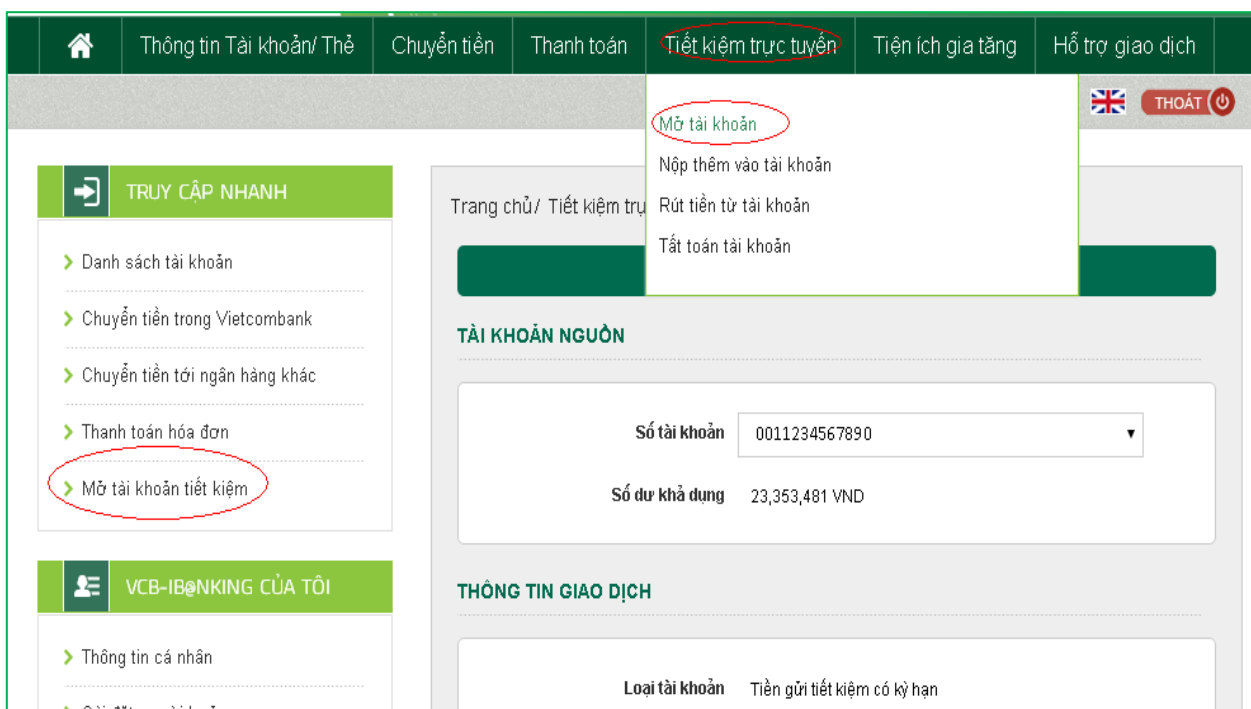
Thông tin Tài khoản/ Thẻ
Chuyển tiền
Thanh toán
Tiết kiệm trực tuyến
Tiện ích gia tăng
Hỗ trợ giao dịch

Mở tài khoản
Nộp thêm vào tài khoản
Rút tiền từ tài khoản
Tất toán tài khoản

THOÁT

TRUY CẬP NHANH

Danh sách tài khoản
Chuyển tiền trong Vietcombank
Chuyển tiền tới ngân hàng khác
Thanh toán hóa đơn
Mở tài khoản tiết kiệm

VCB-IB@NKING CỦA TÔI

Thông tin cá nhân

Trang chủ/ Tiết kiệm trự

TÀI KHOẢN NGUỒN

Số tài khoản 0011234567890

Số dư khả dụng 23,353,481 VND

THÔNG TIN GIAO DỊCH

Loại tài khoản Tiền gửi tiết kiệm có kỳ hạn